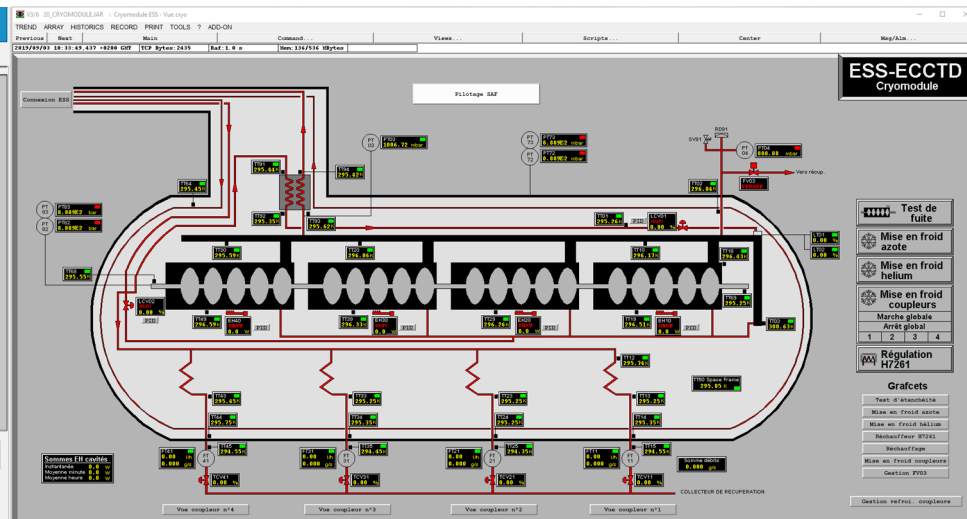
V3/6 20_CRYOMODULE.JAR : Cryomodule ESS - Vue cryo

TREND ARRAY HISTORICS RECORD PRINT TOOLS ? ADD-ON

Previous Next Main Command... Views... Scripts... Center Mag/Alm...

2019/09/03 10:33:49.437 +0200 GMT TCP Bytes:2435 Raf:1.0 s Mem:136/536 MBytes

Connexion ESS

Pilotage SAF

ESS-ECCTD
Cryomodule

PT 03 PT03 1006.72 mbar

PT 72 PT72 8.889E2 mbar

PT 71 PT71 8.889E2 mbar

RD01 SV01

PT 04 PT04 888.88 mbar

FV03 FERMEE

Vers récup.

TT91 295.66 K

TT04 295.42 K

TT84 295.45 K

TT02 296.04 K

PT 02 PT02 8.889E2 bar

PT 01 PT01 8.889E2 bar

TT92 295.35 K

TT93 295.62 K

TT01 PID LCV01 0.00 %

LT01 0.00 %

LT02 0.00 %

TT30 295.59 K

TT20 296.86 K

TT10 296.17 K

TT12 296.43 K

TT80 295.55 K

LCV02 0.00 %

PID

TT09 295.25 K

TT40 296.59 K

EH40 0.0 W PID

TT30 296.33 K

EH30 0.0 W PID

TT20 296.26 K

EH20 0.0 W PID

TT10 295.51 K

EH10 0.0 W PID

TT03 300.63 K

Test de fuite

Mise en froid azote

Mise en froid hélium

Mise en froid coupleurs

Marche globale

Arrêt global

1 2 3 4

Régulation H7261

Grafcets

Test d'étanchéité

Mise en froid azote

Mise en froid hélium

Réchauffeur H7261

Réchauffage

Mise en froid coupleurs

Gestion FV03

TT12 295.74 K

TT50 Space frame 295.05 K

TT43 295.45 K

TT33 295.25 K

TT23 295.25 K

TT13 295.25 K

TT44 295.25 K

TT34 295.35 K

TT24 295.25 K

TT14 295.35 K

FT41 0.00 l/h 0.000 g/s

TT45 294.55 K

PT 41

TCV41 0.00 %

FT31 0.00 l/h 0.000 g/s

TT35 294.45 K

PT 31

TCV31 0.00 %

FT21 0.00 l/h 0.000 g/s

TT25 294.35 K

PT 21

TCV21 0.00 %

FT11 0.00 l/h 0.000 g/s

TT15 294.55 K

PT 11

TCV11 0.00 %

Somme débits 0.000 g/s

Sommes EH cavités
Instantanée 0.0 W
Moyenne minute 0.0 W
Moyenne heure 0.0 W

COLLECTEUR DE RECUPERATION

Vue coupleur n°4

Vue coupleur n°3

Vue coupleur n°2

Vue coupleur n°1

Gestion refroi. coupleurs